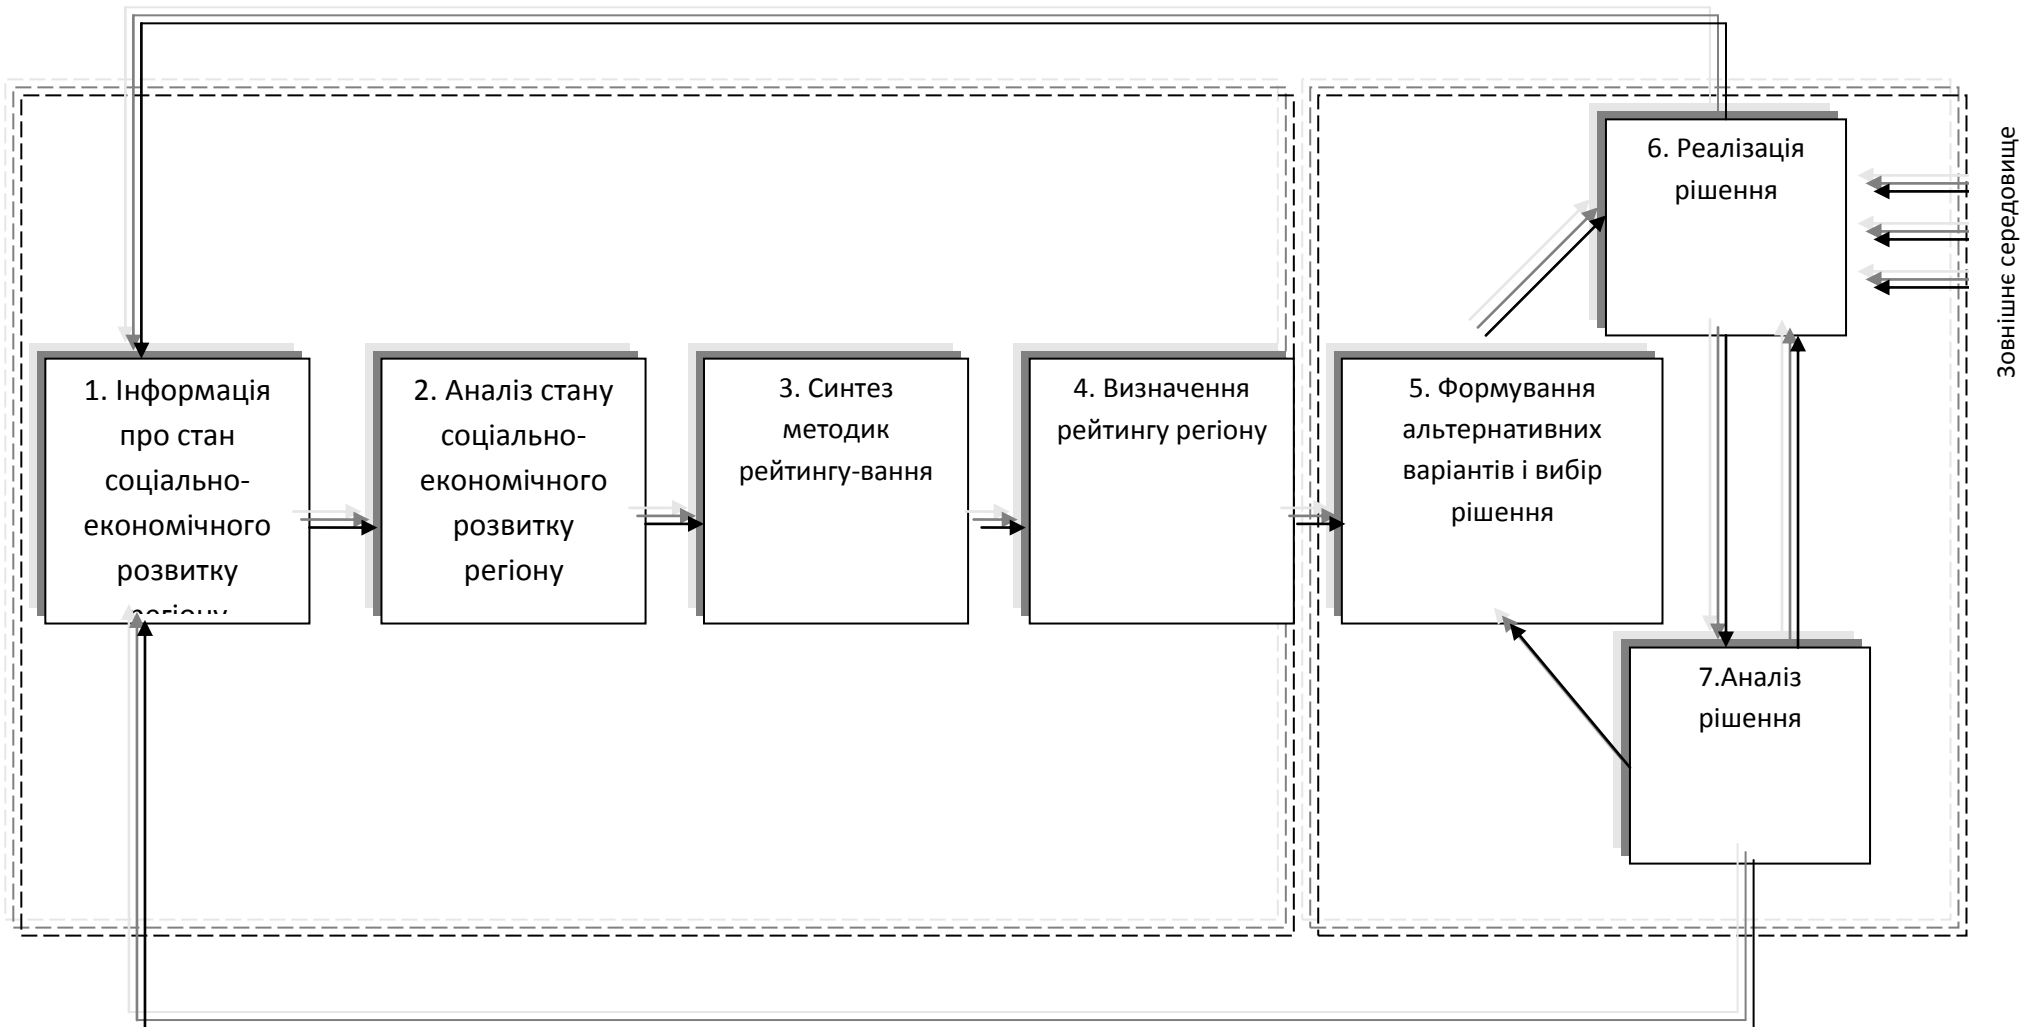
1. Інформація про стан соціально-економічного розвитку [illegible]

2. Аналіз стану соціально-економічного розвитку регіону

3. Синтез методик рейтингу-вання

4. Визначення рейтингу регіону

5. Формування альтернативних варіантів і вибір рішення

6. Реалізація рішення

7.Аналіз рішення

Зовнішнє середовище